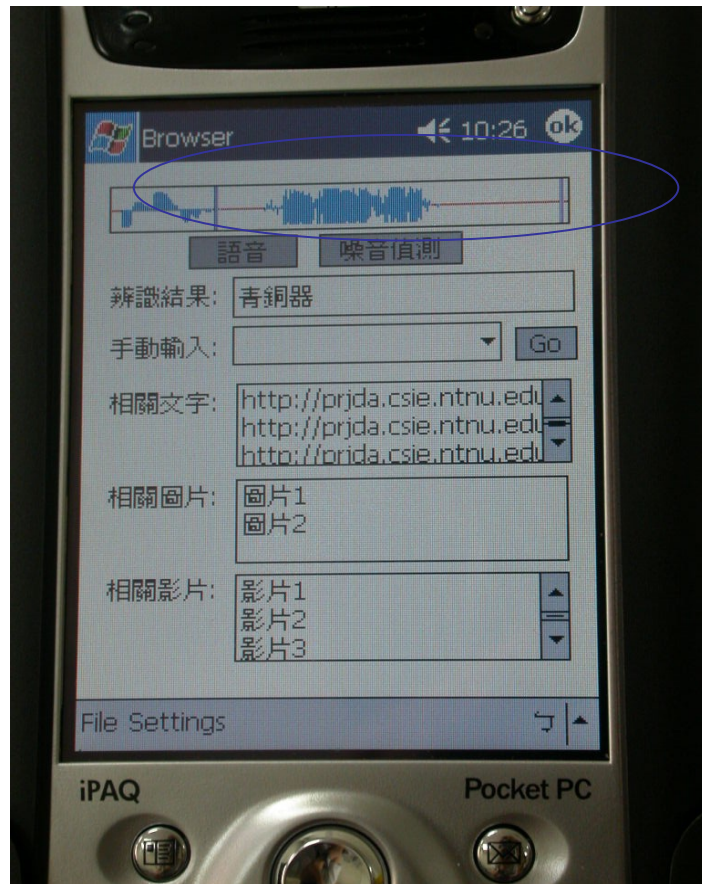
Browser 10:26 ok

語音 噪音偵測

辨識結果: 青銅器

手動輸入: Go

相關文字: http://prjda.csie.ntnu.edu
http://prjda.csie.ntnu.edu
http://prjda.csie.ntnu.edu

相關圖片: 圖片1
圖片2

相關影片: 影片1
影片2
影片3

File Settings

iPAQ Pocket PC